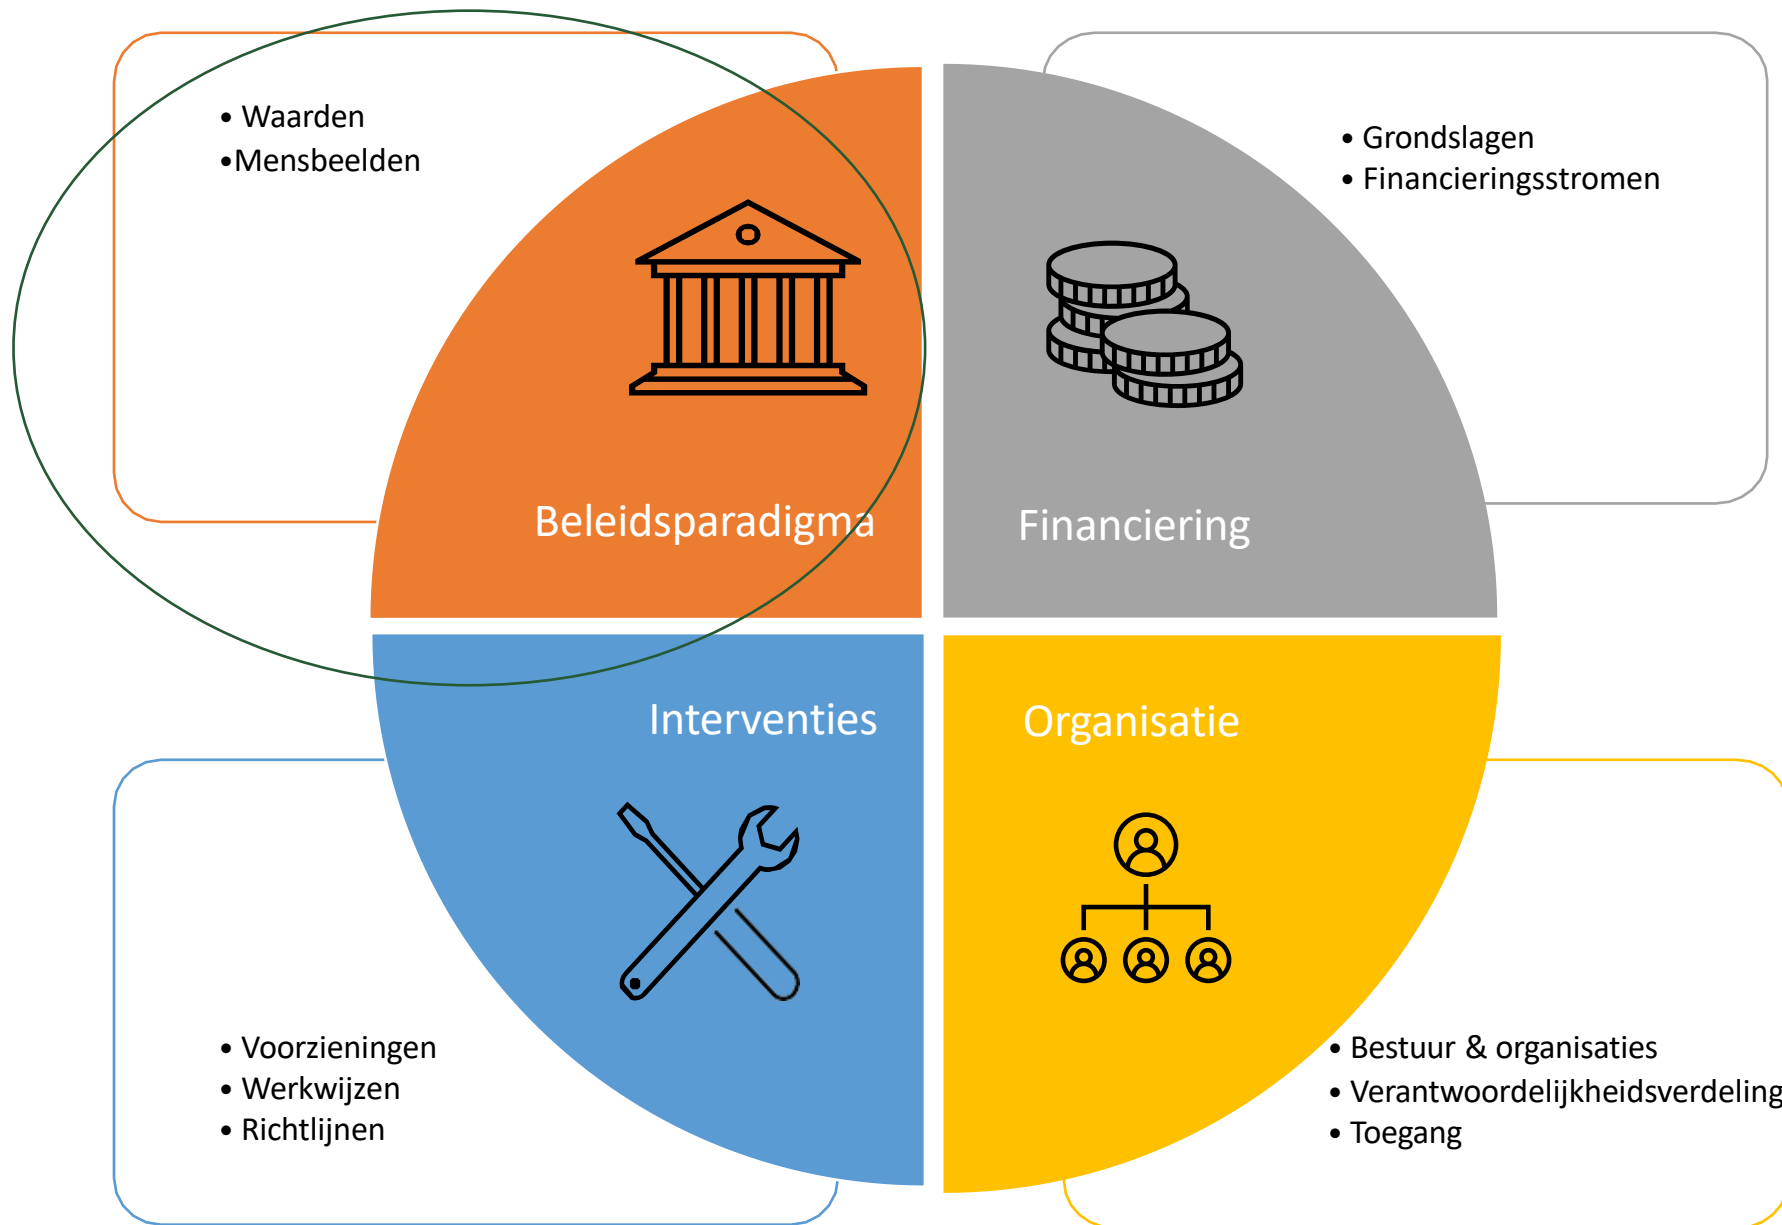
• Waarden
•Mensbeelden

Beleidsparadigma

• Grondslagen
• Financieringsstromen

Financiering

Interventies

• Voorzieningen
• Werkwijzen
• Richtlijnen

Organisatie

• Bestuur & organisaties
• Verantwoordelijkheidsverdeling
• Toegang